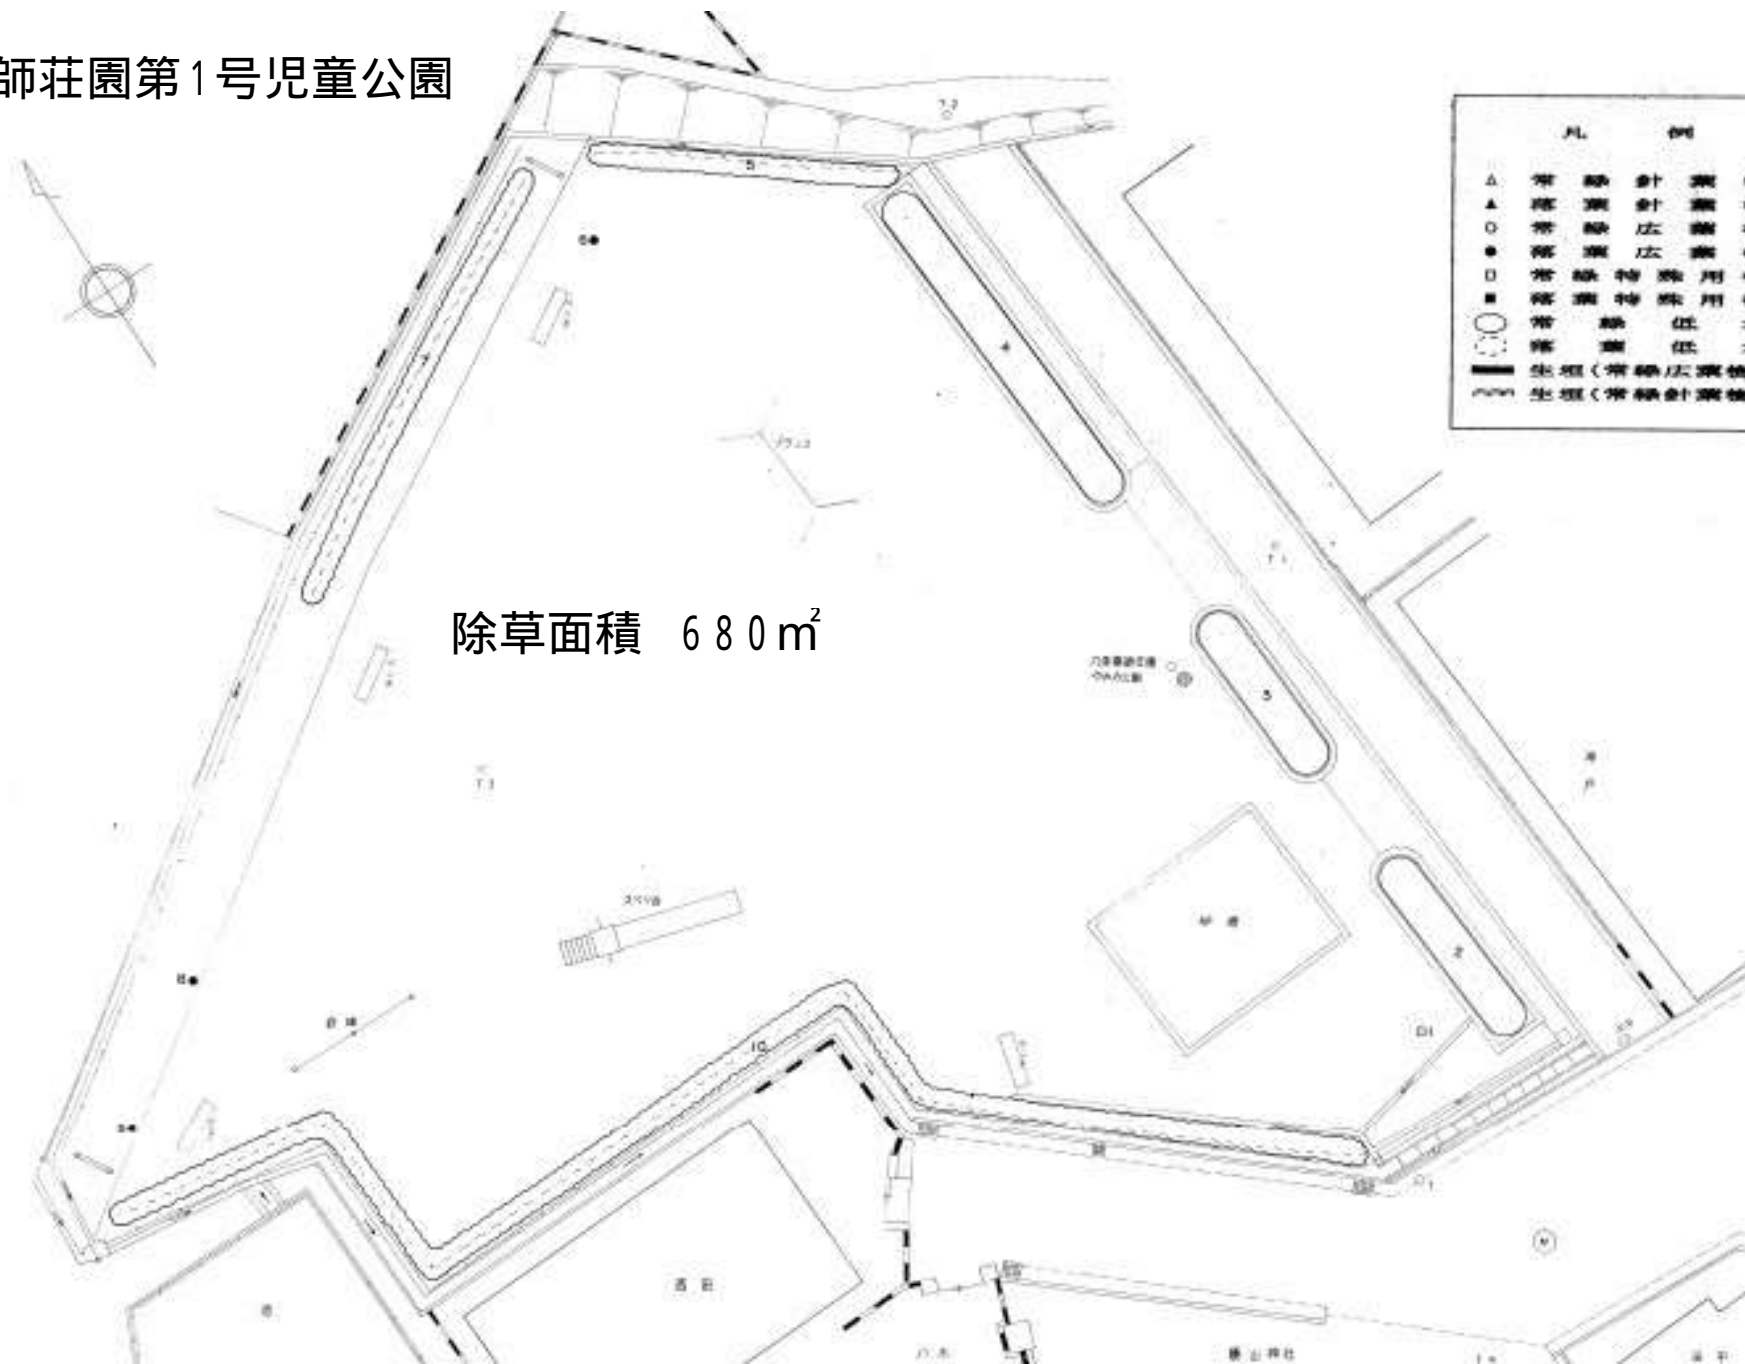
師荘園第1号児童公園

凡　例
△　常　緑　針　葉
▲　落　葉　針　葉
○　常　緑　広　葉
●　落　葉　広　葉
□　常　緑　特　殊　用
■　落　葉　特　殊　用
常　緑　低
落　葉　低
生垣（常緑広葉樹
生垣（常緑針葉樹

除草面積　680㎡

5
4
7
3
2
10
ブランコ
スベリ台
砂場
鉄棒
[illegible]